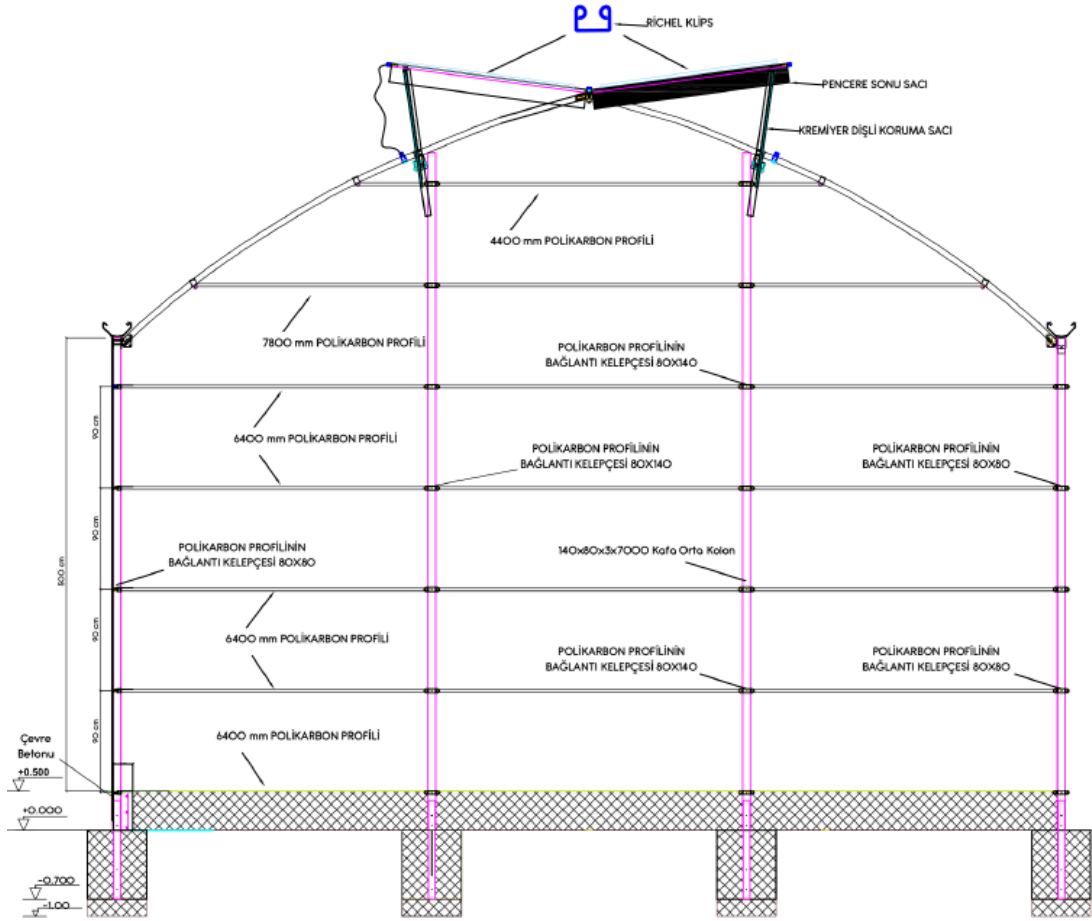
RİCHEL KLİPS

PENCERE SONU SACI

KREMİYER DİŞLİ KORUMA SACI

4400 mm POLİKARBON PROFİLİ

7800 mm POLİKARBON PROFİLİ

POLİKARBON PROFİLİNİN BAĞLANTI KELEPÇESİ 80X140

90 cm

6400 mm POLİKARBON PROFİLİ

POLİKARBON PROFİLİNİN BAĞLANTI KELEPÇESİ 80X140

POLİKARBON PROFİLİNİN BAĞLANTI KELEPÇESİ 80X80

90 cm

500 cm

POLİKARBON PROFİLİNİN BAĞLANTI KELEPÇESİ 80X80

140x80x3x7000 Kafa Orta Kolon

90 cm

6400 mm POLİKARBON PROFİLİ

POLİKARBON PROFİLİNİN BAĞLANTI KELEPÇESİ 80X140

POLİKARBON PROFİLİNİN BAĞLANTI KELEPÇESİ 80X80

90 cm

Çevre Betonu

+0.500

6400 mm POLİKARBON PROFİLİ

+0.000

-0.700

-1.00